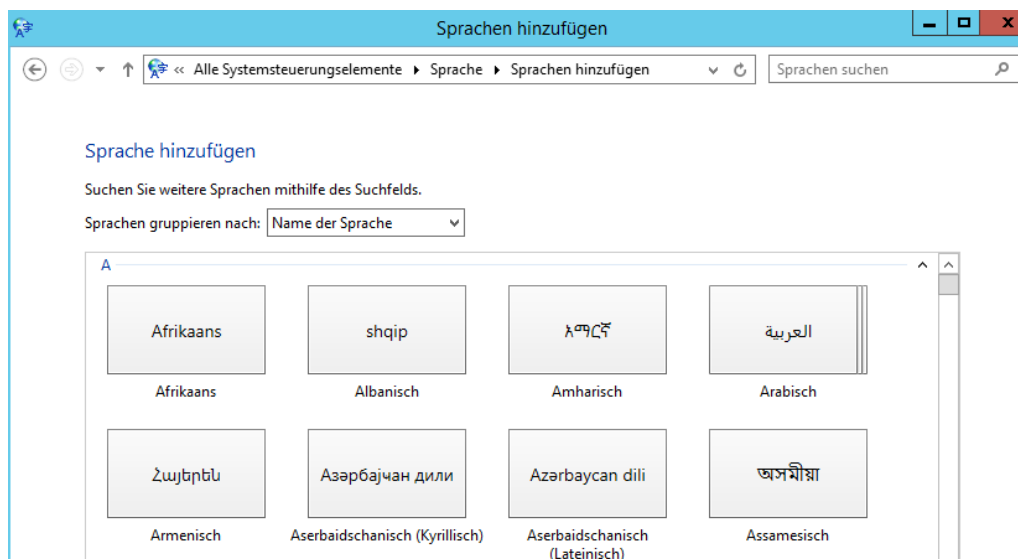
Sprachen hinzufügen

« Alle Systemsteuerungselemente ▸ Sprache ▸ Sprachen hinzufügen

Sprachen suchen

Sprache hinzufügen

Suchen Sie weitere Sprachen mithilfe des Suchfelds.

Sprachen gruppieren nach: Name der Sprache

A

Afrikaans

Afrikaans

shqip

Albanisch

አማርኛ

Amharisch

العربية

Arabisch

Հայերեն

Armenisch

Азәрбајҹан дили

Aserbaidschanisch (Kyrillisch)

Azərbaycan dili

Aserbaidschanisch (Lateinisch)

অসমীয়া

Assamesisch